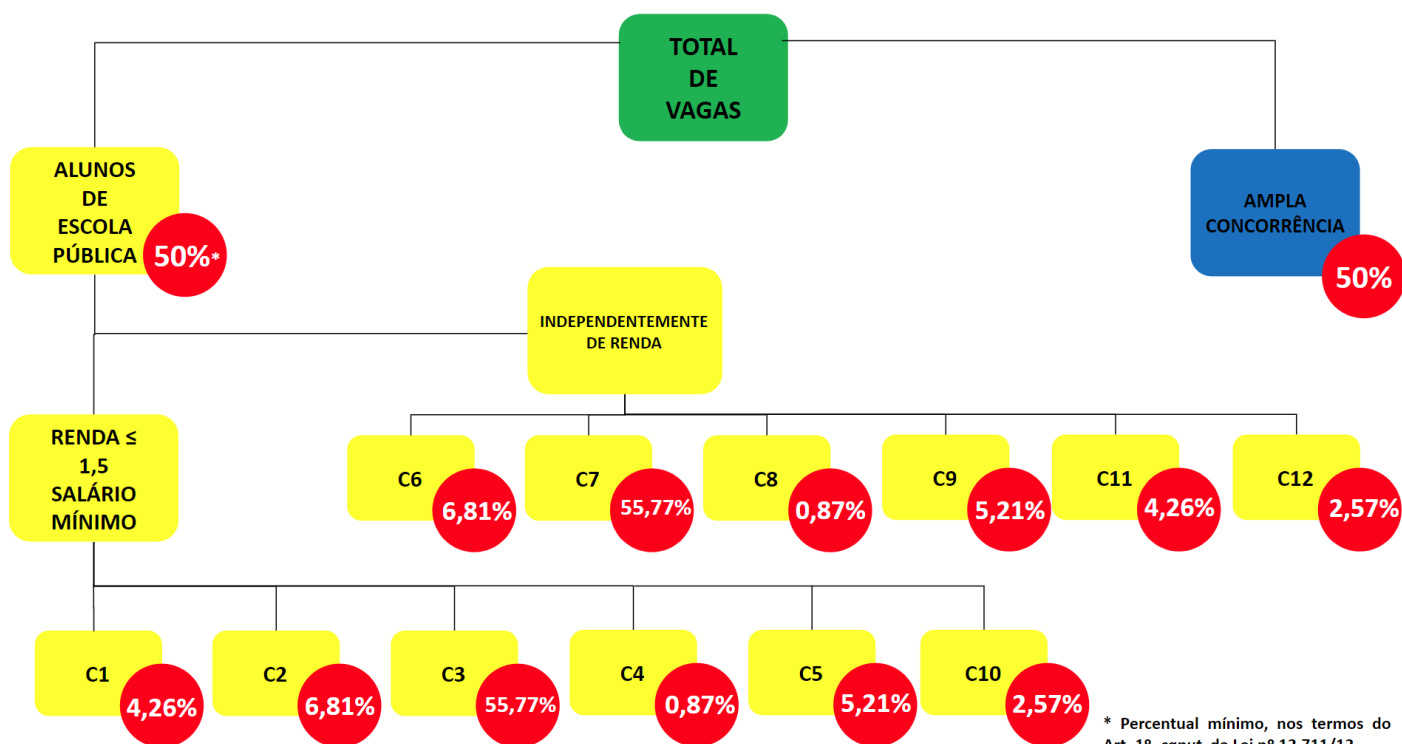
TOTAL DE VAGAS

ALUNOS DE ESCOLA PÚBLICA 50%*

AMPLA CONCORRÊNCIA 50%

INDEPENDENTEMENTE DE RENDA

RENDA ≤ 1,5 SALÁRIO MÍNIMO

C6 6,81%

C7 55,77%

C8 0,87%

C9 5,21%

C11 4,26%

C12 2,57%

C1 4,26%

C2 6,81%

C3 55,77%

C4 0,87%

C5 5,21%

C10 2,57%

* Percentual mínimo, nos termos do Art. 1º, caput, da Lei nº 12.711/12